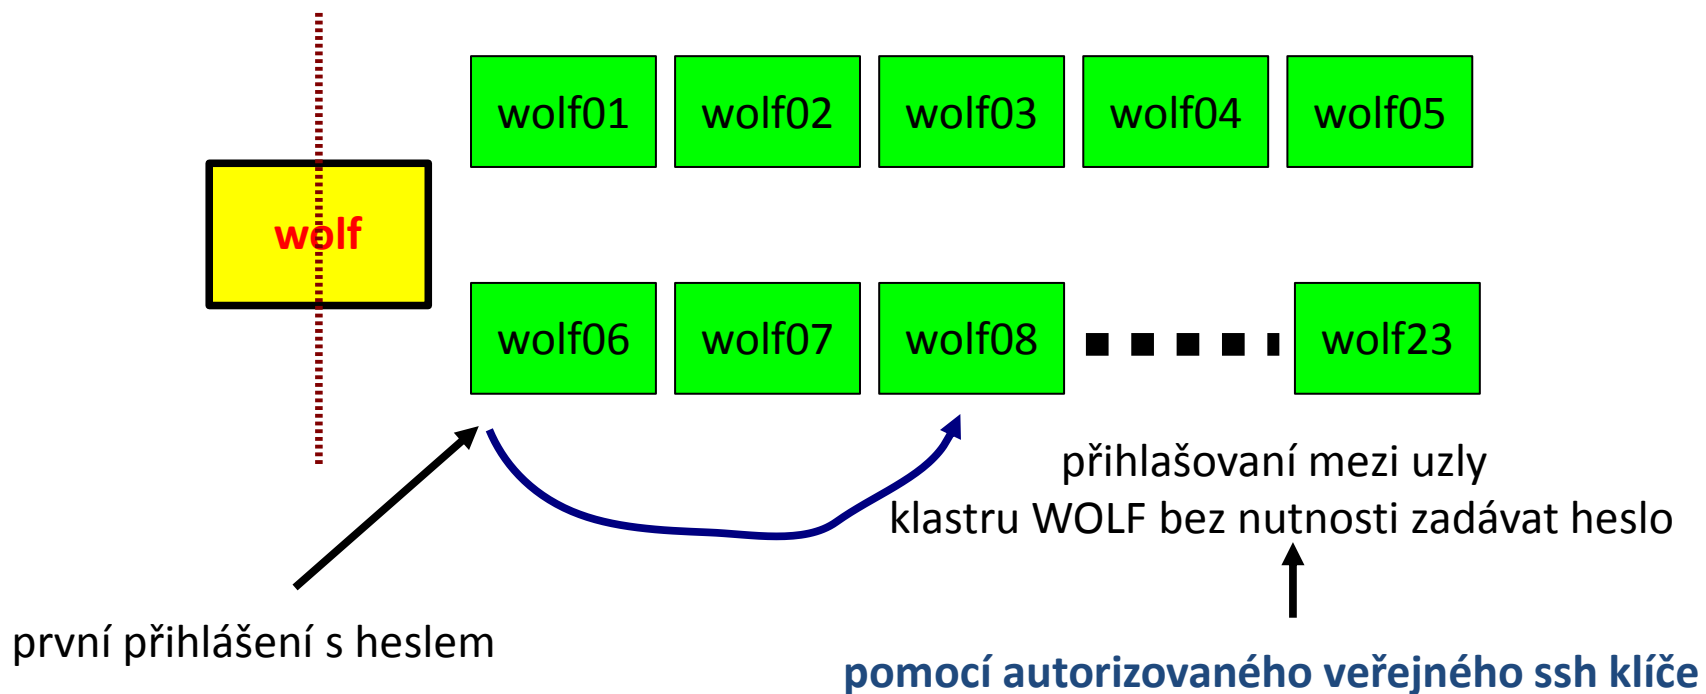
wolf01 wolf02 wolf03 wolf04 wolf05

wolf

wolf06 wolf07 wolf08 wolf23

přihlašovaní mezi uzly klastru WOLF bez nutnosti zadávat heslo

první přihlášení s heslem

pomocí autorizovaného veřejného ssh klíče